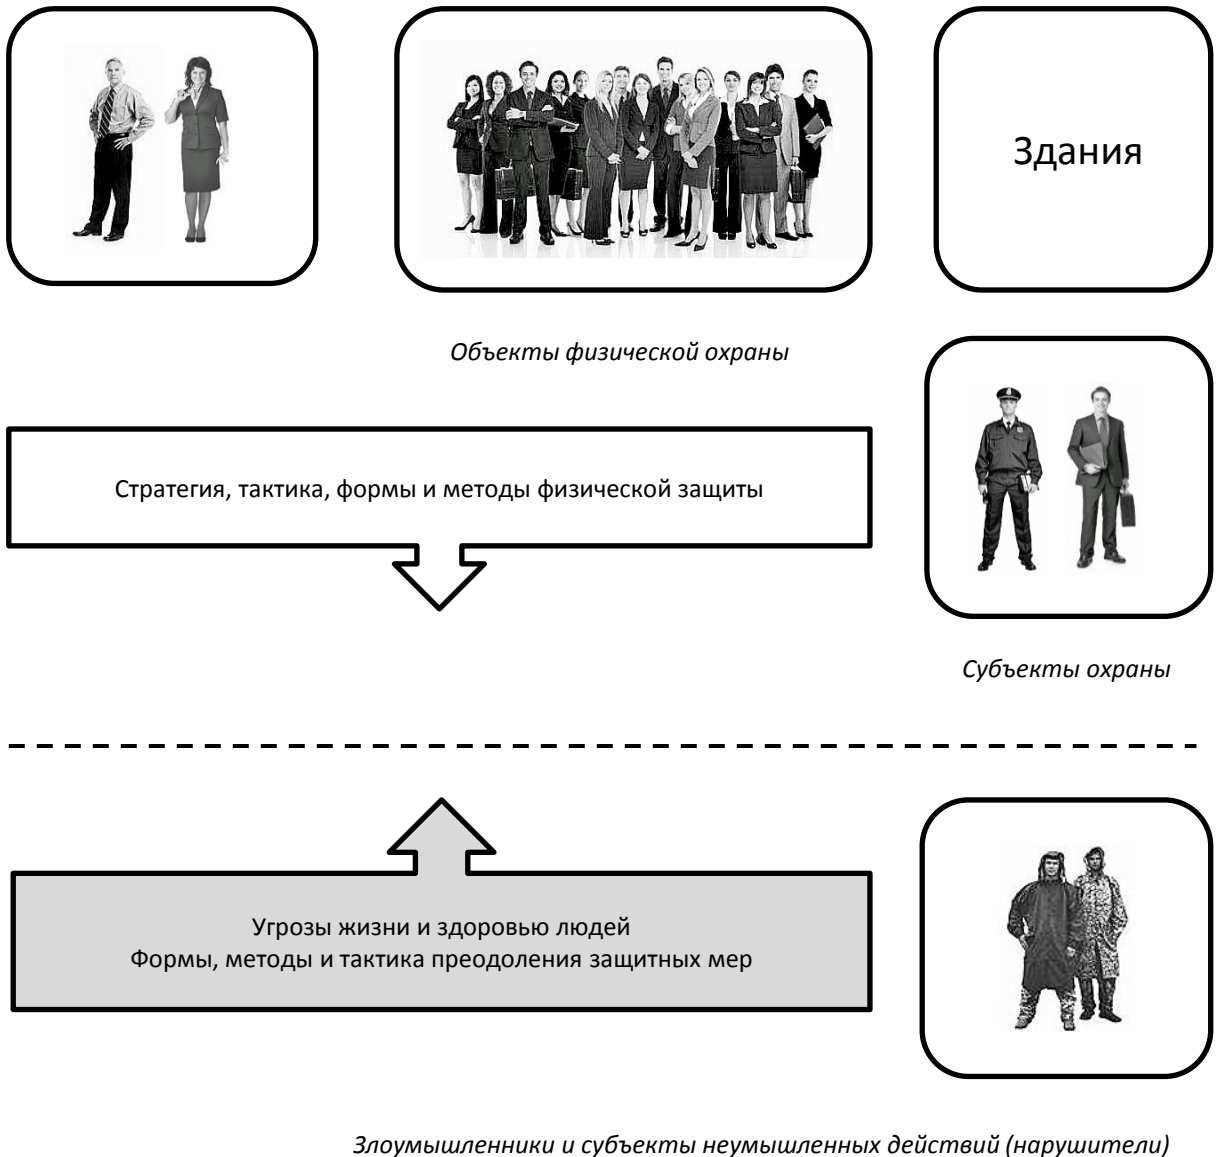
Здания

Объекты физической охраны

Стратегия, тактика, формы и методы физической защиты

Субъекты охраны

Угрозы жизни и здоровью людей
Формы, методы и тактика преодоления защитных мер

Злоумышленники и субъекты неумышленных действий (нарушители)